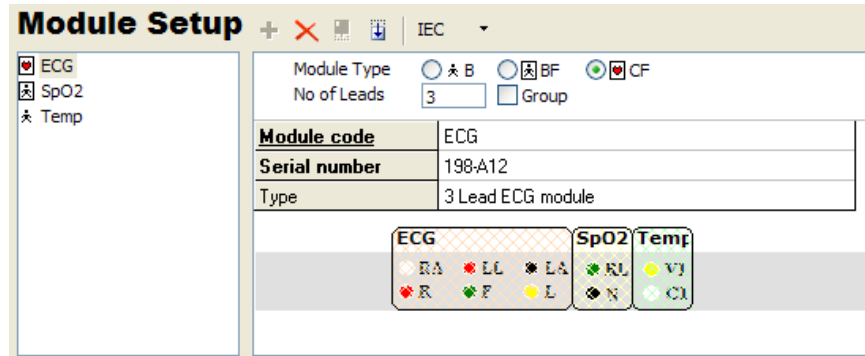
Module Setup + ✕ IEC

ECG
SpO2
Temp

Module Type ◯ B ◯ BF ◉ CF
No of Leads 3 Group

| Module code | ECG |
|---|---|
| Serial number | 198-A12 |
| Type | 3 Lead ECG module |

ECG
RA LL LA
R F L

SpO2
RL
N

Temp
VI
CI